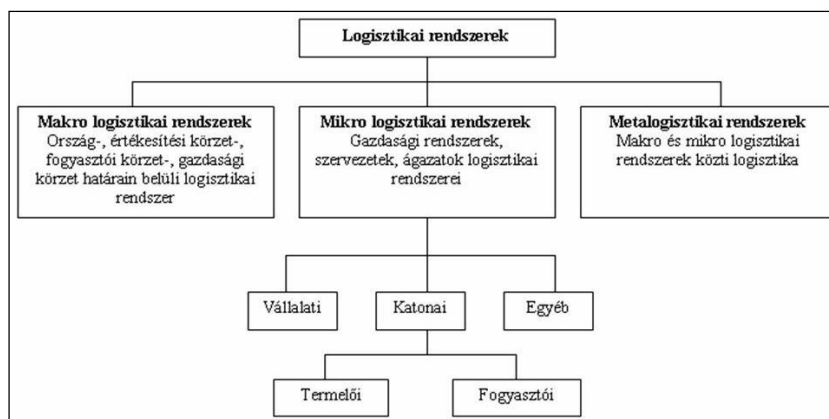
Logisztikai rendszerek

Makro logisztikai rendszerek
Ország-, értékesítési körzet-, fogyasztói körzet-, gazdasági körzet határain belüli logisztikai rendszer

Mikro logisztikai rendszerek
Gazdasági rendszerek, szervezetek, ágazatok logisztikai rendszerei

Metalogisztikai rendszerek
Makro és mikro logisztikai rendszerek közti logisztika

Vállalati

Katonai

Egyéb

Termelői

Fogyasztói